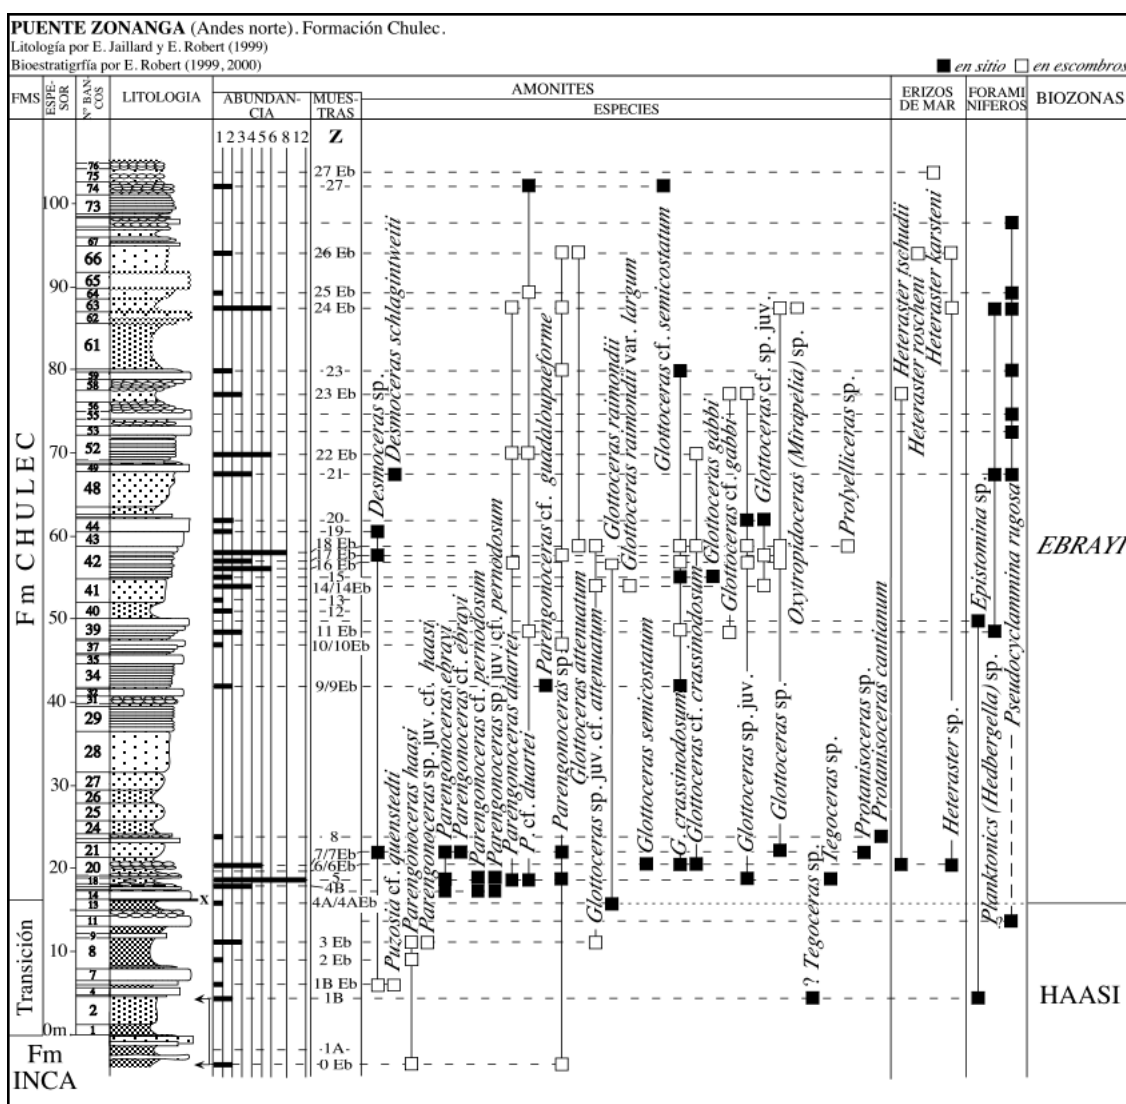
**PUENTE ZONANGA** (Andes norte). Formación Chulec.
Litología por E. Jaillard y E. Robert (1999)
Bioestratigrfía por E. Robert (1999, 2000)

■ *en sitio* □ *en escombros*

FMS | ESPESOR | Nº BANCOS | LITOLOGIA | ABUNDANCIA | MUESTRAS | AMONITES ESPECIES | ERIZOS DE MAR | FORAMINIFEROS | BIOZONAS

1 2 3 4 5 6 8 12

Z

100, 90, 80, 70, 60, 50, 40, 30, 20, 10, 0m

76, 75, 74, 73, 67, 66, 65, 64, 63, 62, 61, 59, 58, 56, 55, 53, 52, 49, 48, 44, 43, 42, 41, 40, 39, 37, 35, 34, 32, 31, 29, 28, 27, 26, 25, 24, 21, 20, 18, 14, 13, 11, 9, 8, 7, 2, 1

x

27 Eb, -27-, 26 Eb, 25 Eb, 24 Eb, -23-, 23 Eb, 22 Eb, -21-, -20-, -19-, 18 Eb, 17 Eb, 16 Eb, -15-, 14/14Eb, -13-, -12-, 11 Eb, 10/10Eb, 9/9Eb, 8, 7/7Eb, 6/6Eb, 5, 4B, 4A/4AEb, 3 Eb, 2 Eb, 1B Eb, 1B, -1A-, -0 Eb

Fm CHULEC

Transición

Fm INCA

*Puzosia* cf. *quenstedti*
*Desmoceras* sp.
*Desmoceras schlagintweiti*
*Parengonoceras haasi*
*Parengonoceras* sp. juv. cf. *haasi*
*Parengonoceras ebrayi*
*Parengonoceras* cf. *ebrayi*
*Parengonoceras* cf. *pernodosum*
*Parengonoceras* sp. juv. cf. *pernodosum*
*Parengonoceras duartei*
*P.* cf. *duartei*
*Parengonoceras pernodosum*
*Parengonoceras* cf. *guadaloupaeforme*
*Parengonoceras* sp.
*Glottoceras attenuatum*
*Glottoceras* sp. juv. cf. *attenuatum*
*Glottoceras raimondii*
*Glottoceras raimondii* var. *largum*
*Glottoceras* cf. *semicostatum*
*Glottoceras semicostatum*
*G. crassinodosum*
*Glottoceras* cf. *crassinodosum*
*Glottoceras gabbi*
*Glottoceras* cf. *gabbi*
*Glottoceras* sp. juv.
*Glottoceras* cf. sp. juv.
*Glottoceras* sp.
*Oxytropidoceras (Mirapelia)* sp.
*Prolyelliceras* sp.
*Tegoceras* sp.
? *Tegoceras* sp.
*Protanisoceras* sp.
*Protanisoceras cantianum*

*Heteraster tschudii*
*Heteraster roscheni*
*Heteraster karsteni*
*Heteraster* sp.

*Epistomina* sp.
*Planktonics (Hedbergella)* sp.
*Pseudocyclammina rugosa*

*EBRAYI*

HAASI